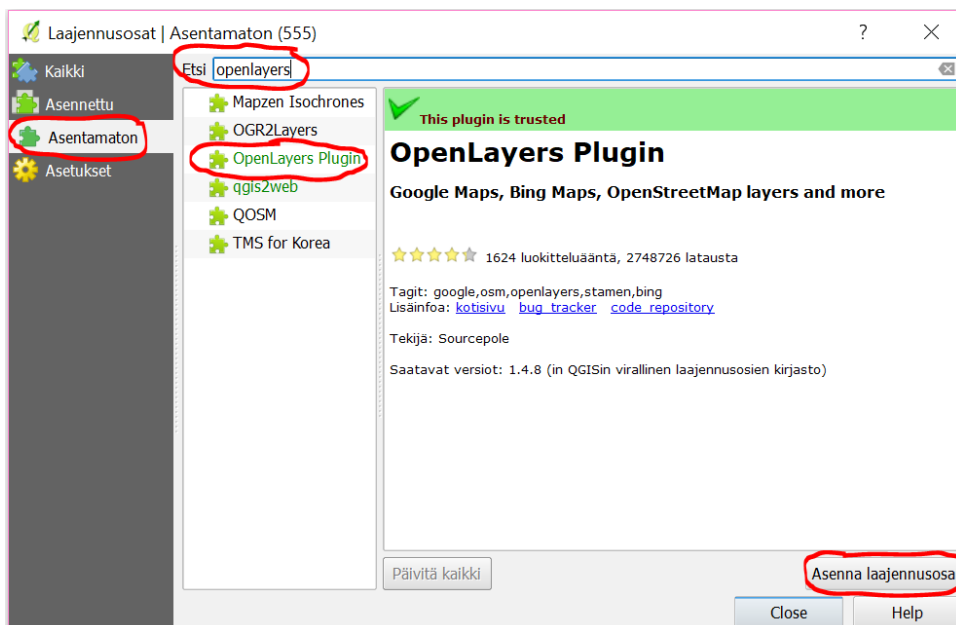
Laajennusosat | Asentamaton (555)

?

Kaikki
Asennettu
Asentamaton
Asetukset

Etsi openlayers

Mapzen Isochrones
OGR2Layers
OpenLayers Plugin
qgis2web
QOSM
TMS for Korea

This plugin is trusted

OpenLayers Plugin

Google Maps, Bing Maps, OpenStreetMap layers and more

1624 luokitteluääntä, 2748726 latausta

Tagit: google,osm,openlayers,stamen,bing
Lisäinfoa: kotisivu bug tracker code repository

Tekijä: Sourcepole

Saatavat versiot: 1.4.8 (in QGISin virallinen laajennusosien kirjasto)

Päivitä kaikki

Asenna laajennusosa

Close

Help